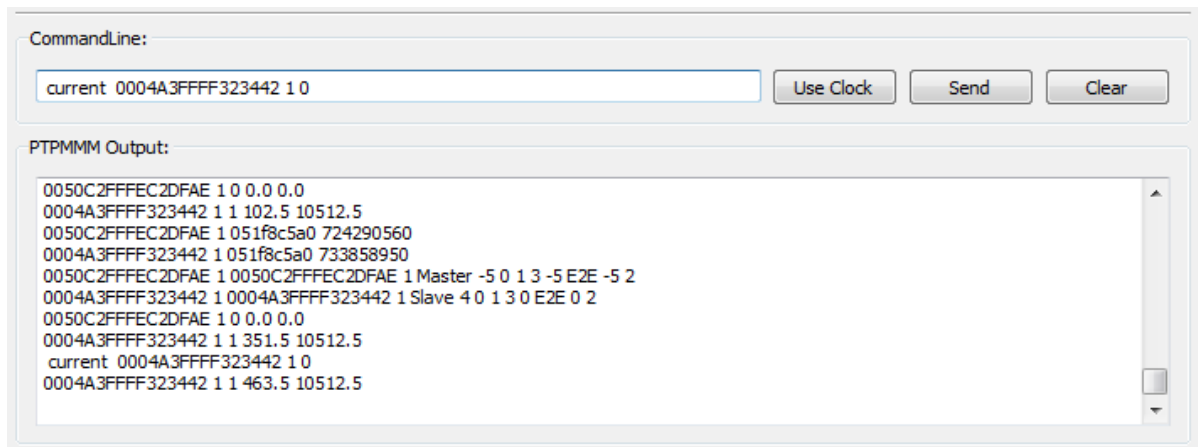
CommandLine:

current 0004A3FFFF323442 1 0

Use Clock

Send

Clear

PTPMMM Output:

0050C2FFFEC2DFAE 1 0 0.0 0.0
0004A3FFFF323442 1 1 102.5 10512.5
0050C2FFFEC2DFAE 1 051f8c5a0 724290560
0004A3FFFF323442 1 051f8c5a0 733858950
0050C2FFFEC2DFAE 1 0050C2FFFEC2DFAE 1 Master -5 0 1 3 -5 E2E -5 2
0004A3FFFF323442 1 0004A3FFFF323442 1 Slave 4 0 1 3 0 E2E 0 2
0050C2FFFEC2DFAE 1 0 0.0 0.0
0004A3FFFF323442 1 1 351.5 10512.5
current 0004A3FFFF323442 1 0
0004A3FFFF323442 1 1 463.5 10512.5